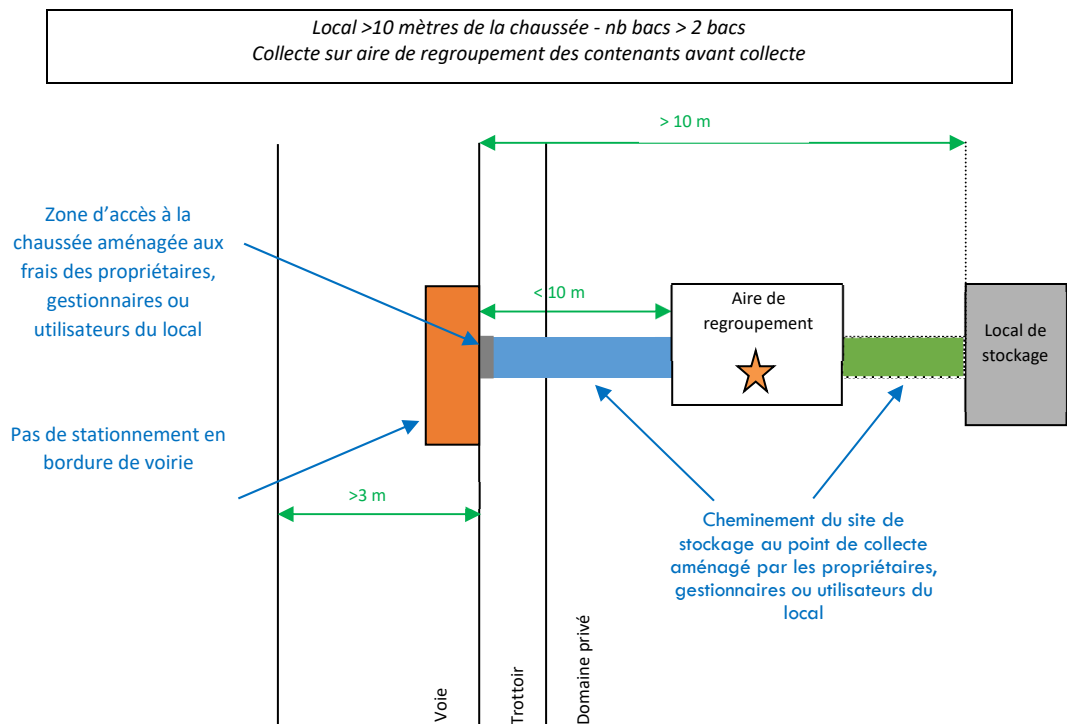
Local >10 mètres de la chaussée - nb bacs > 2 bacs
Collecte sur aire de regroupement des contenants avant collecte

> 10 m

Zone d'accès à la chaussée aménagée aux frais des propriétaires, gestionnaires ou utilisateurs du local

< 10 m

Aire de regroupement

Local de stockage

Pas de stationnement en bordure de voirie

>3 m

Cheminement du site de stockage au point de collecte aménagé par les propriétaires, gestionnaires ou utilisateurs du local

Voie

Trottoir

Domaine privé